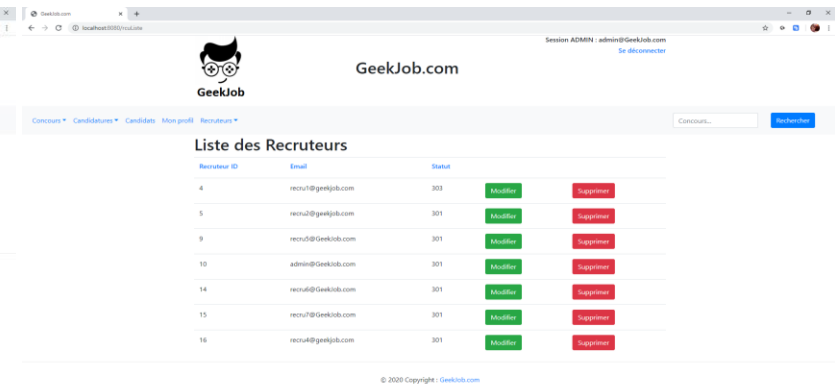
GeekJob.com
localhost:8080/rcuListe

Session ADMIN : admin@GeekJob.com
Se déconnecter

GeekJob

GeekJob.com

Concours ▾ Candidatures ▾ Candidats Mon profil Recruteurs ▾

Concours...
Rechercher

Liste des Recruteurs

| Recruteur ID | Email | Statut | | |
|---|---|---|---|---|
| 4 | recru1@geekjob.com | 303 | Modifier | Supprimer |
| 5 | recru2@geekjob.com | 301 | Modifier | Supprimer |
| 9 | recru5@GeekJob.com | 301 | Modifier | Supprimer |
| 10 | admin@GeekJob.com | 301 | Modifier | Supprimer |
| 14 | recru6@GeekJob.com | 301 | Modifier | Supprimer |
| 15 | recru7@GeekJob.com | 301 | Modifier | Supprimer |
| 16 | recru4@geekjob.com | 301 | Modifier | Supprimer |

© 2020 Copyright : GeekJob.com